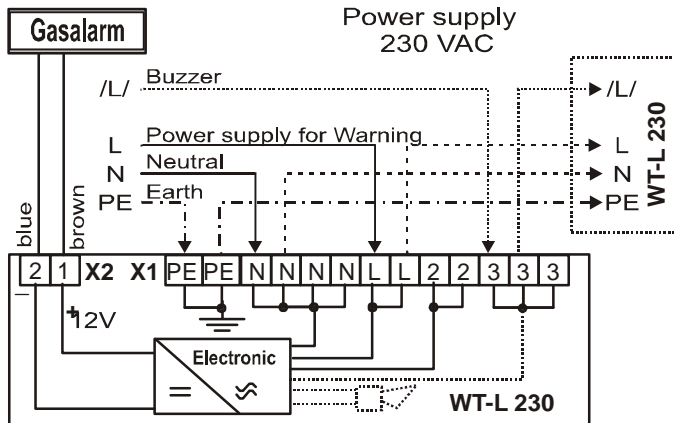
Gasalarm

Power supply 230 VAC

/L/ Buzzer

L Power supply for Warning

N Neutral

PE Earth

blue

brown

/L/

L

N

PE

WT-L 230

2 1 X2 X1 PE PE N N N N L L 2 2 3 3 3

-

+12V

Electronic

=

WT-L 230